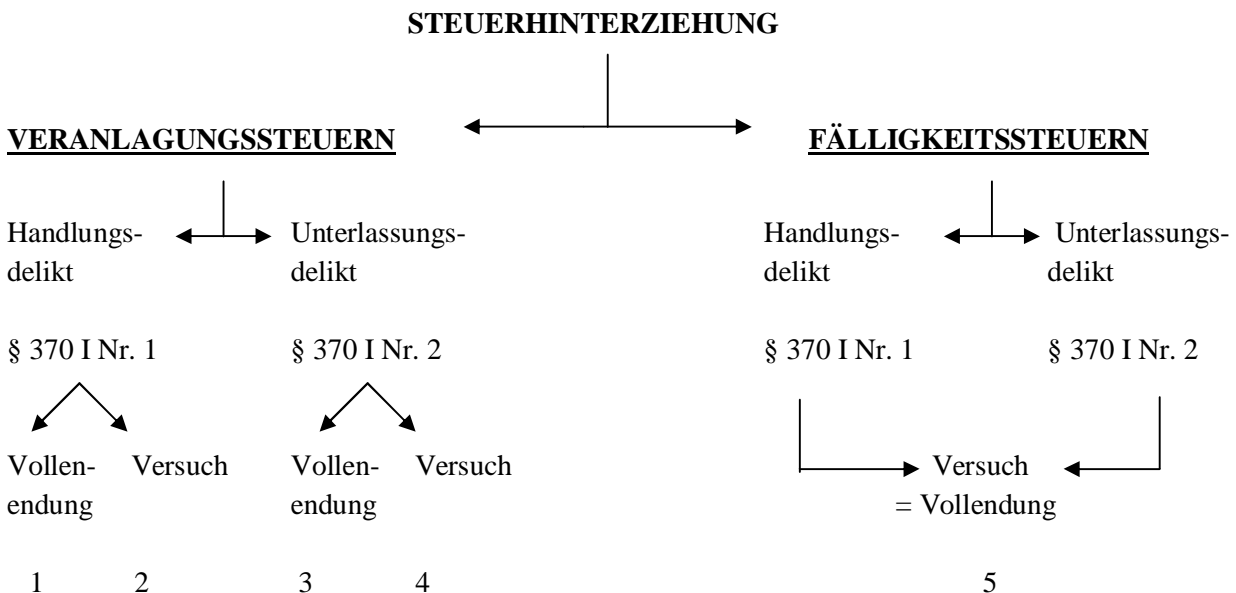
STEUERHINTERZIEHUNG

VERANLAGUNGSSTEUERN

FÄLLIGKEITSSTEUERN

Handlungsdelikt

Unterlassungsdelikt

§ 370 I Nr. 1

§ 370 I Nr. 2

Vollendung

Versuch

Vollendung

Versuch

1 2 3 4

Handlungsdelikt

Unterlassungsdelikt

§ 370 I Nr. 1

§ 370 I Nr. 2

Versuch = Vollendung

5